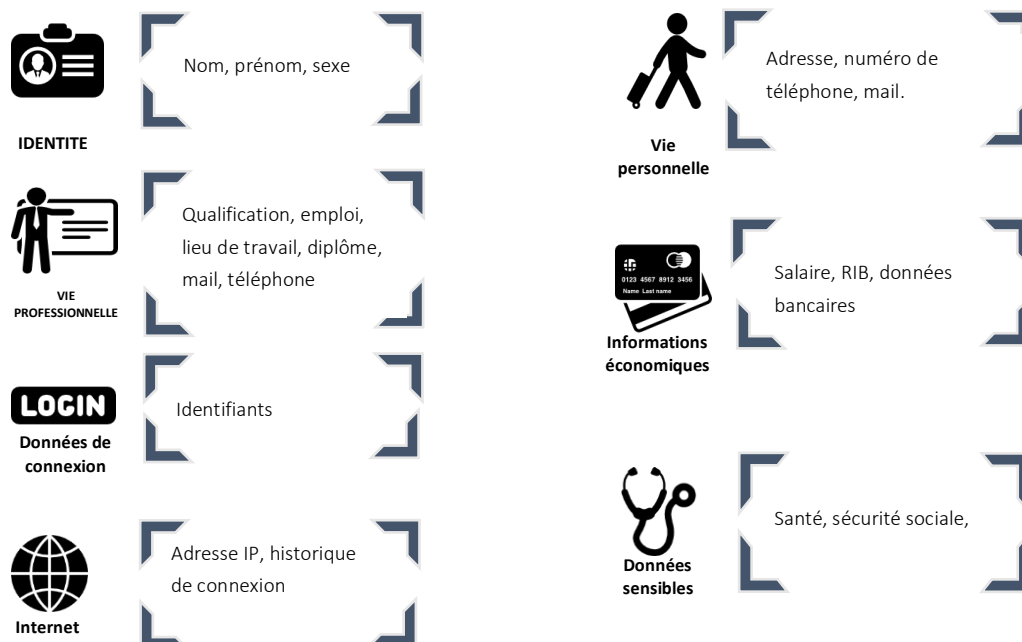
IDENTITE

Nom, prénom, sexe

VIE PROFESSIONNELLE

Qualification, emploi, lieu de travail, diplôme, mail, téléphone

LOGIN

Données de connexion

Identifiants

Internet

Adresse IP, historique de connexion

Vie personnelle

Adresse, numéro de téléphone, mail.

0123 4567 8912 3456
Name Last name

Informations économiques

Salaire, RIB, données bancaires

Données sensibles

Santé, sécurité sociale,